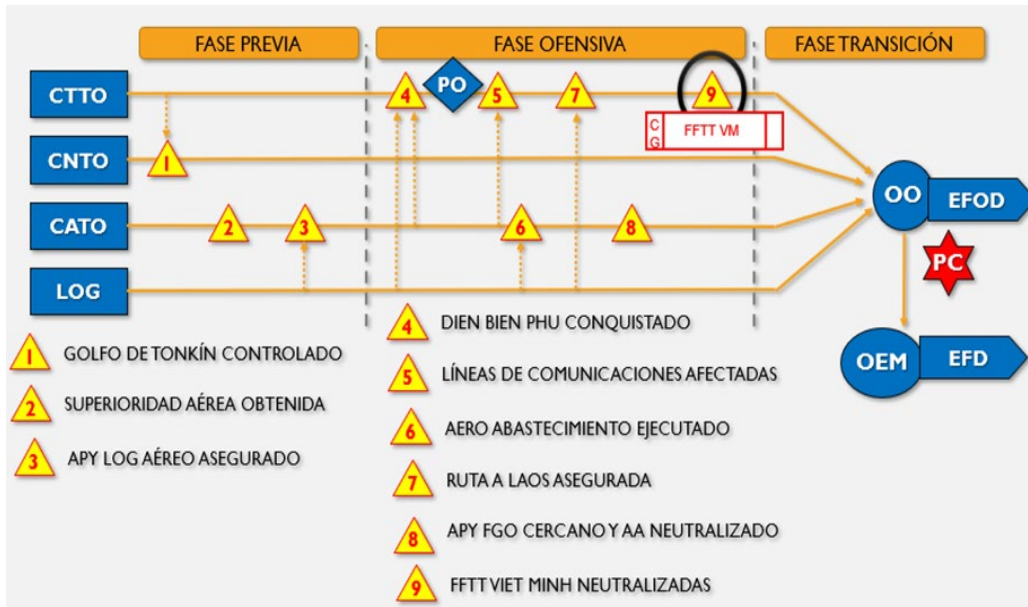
FASE PREVIA

FASE OFENSIVA

FASE TRANSICIÓN

CTTO

CNTO

CATO

LOG

PO

4

5

7

9

C G

FFTT VM

1

2

3

6

8

OO

EFOD

PC

OEM

EFD

1 GOLFO DE TONKÍN CONTROLADO

2 SUPERIORIDAD AÉREA OBTENIDA

3 APY LOG AÉREO ASEGURADO

4 DIEN BIEN PHU CONQUISTADO

5 LÍNEAS DE COMUNICACIONES AFECTADAS

6 AERO ABASTECIMIENTO EJECUTADO

7 RUTA A LAOS ASEGURADA

8 APY FGO CERCANO Y AA NEUTRALIZADO

9 FFTT VIET MINH NEUTRALIZADAS